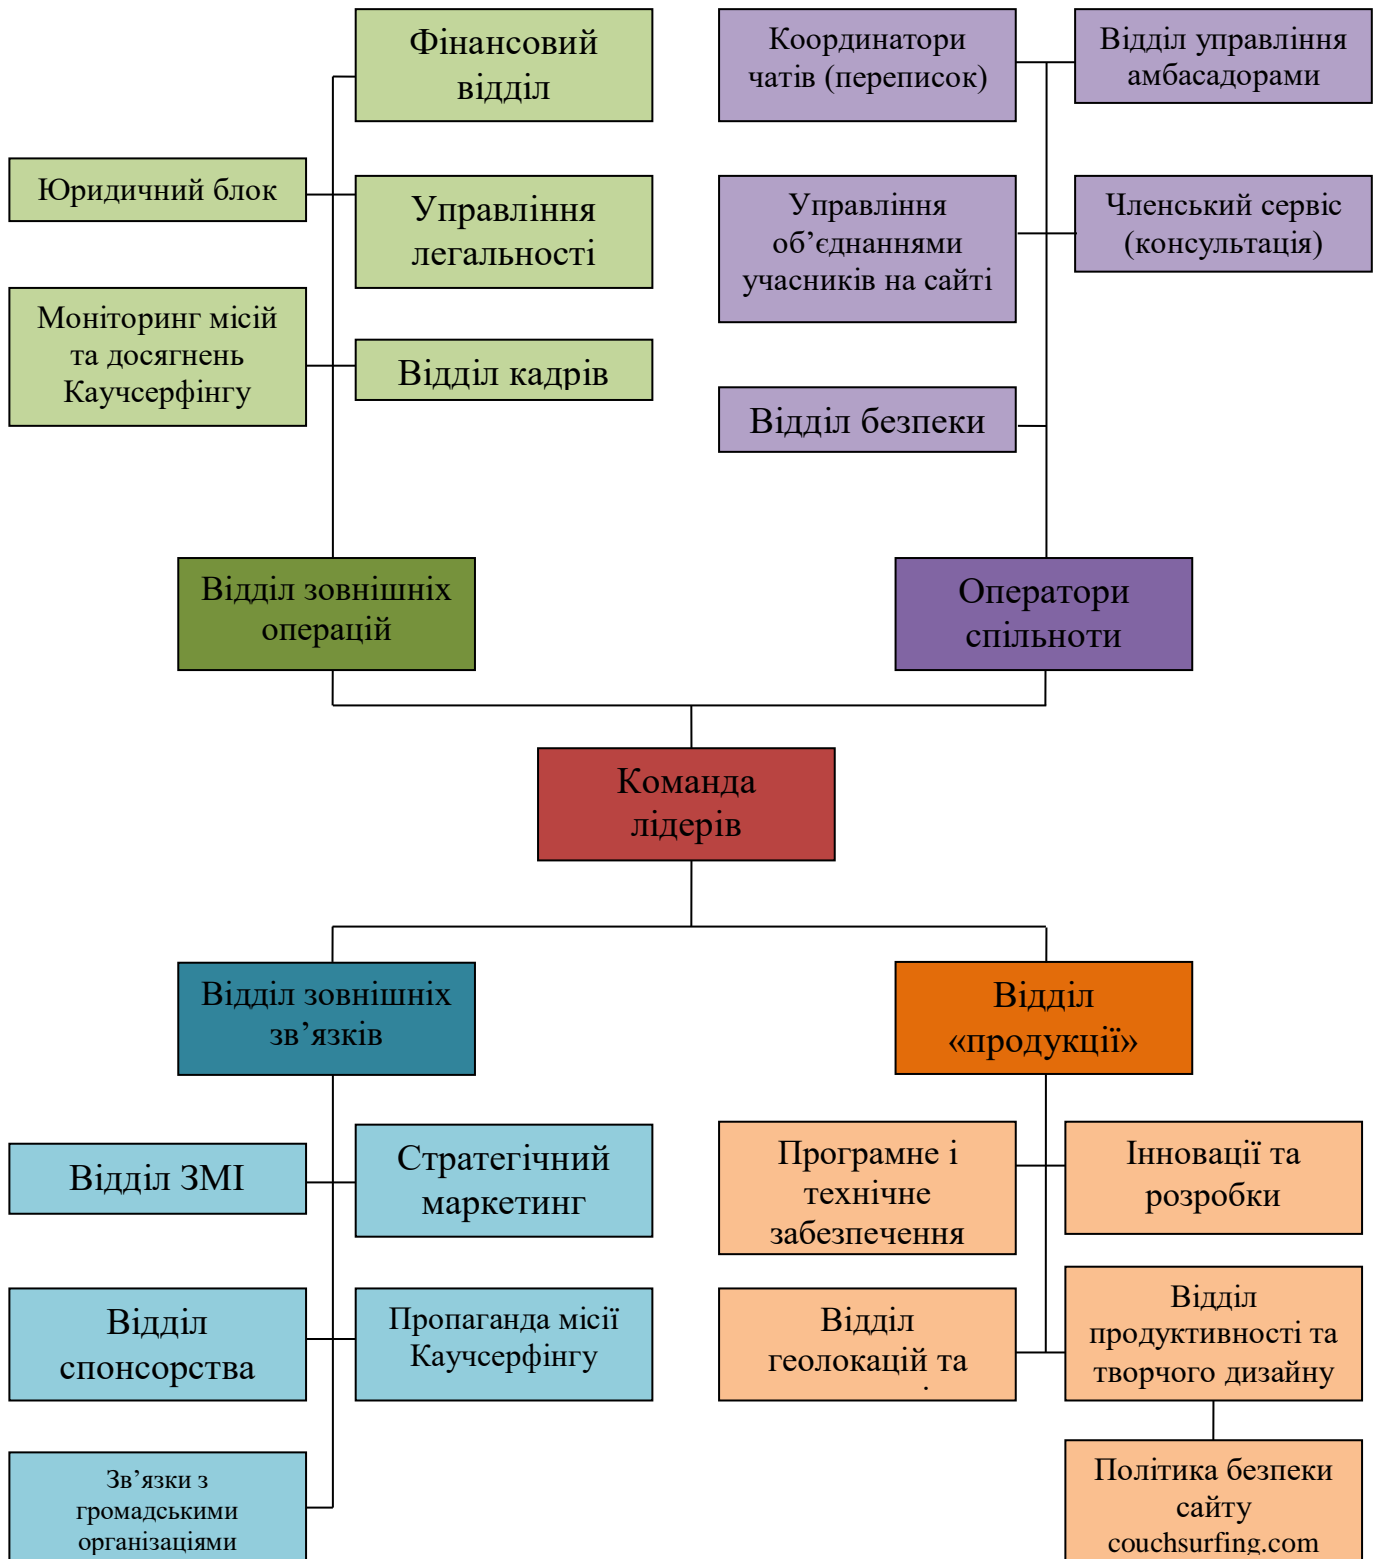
Фінансовий відділ

Юридичний блок

Управління легальності

Моніторинг місій та досягнень Каучсерфінгу

Відділ кадрів

Координатори чатів (переписок)

Відділ управління амбасадорами

Управління об'єднаннями учасників на сайті

Членський сервіс (консультація)

Відділ безпеки

Відділ зовнішніх операцій

Оператори спільноти

Команда лідерів

Відділ зовнішніх зв'язків

Відділ «продукції»

Відділ ЗМІ

Стратегічний маркетинг

Відділ спонсорства

Пропаганда місії Каучсерфінгу

Зв'язки з громадськими організаціями

Програмне і технічне забезпечення

Інновації та розробки

Відділ геолокацій та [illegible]

Відділ продуктивності та творчого дизайну

Політика безпеки сайту couchsurfing.com